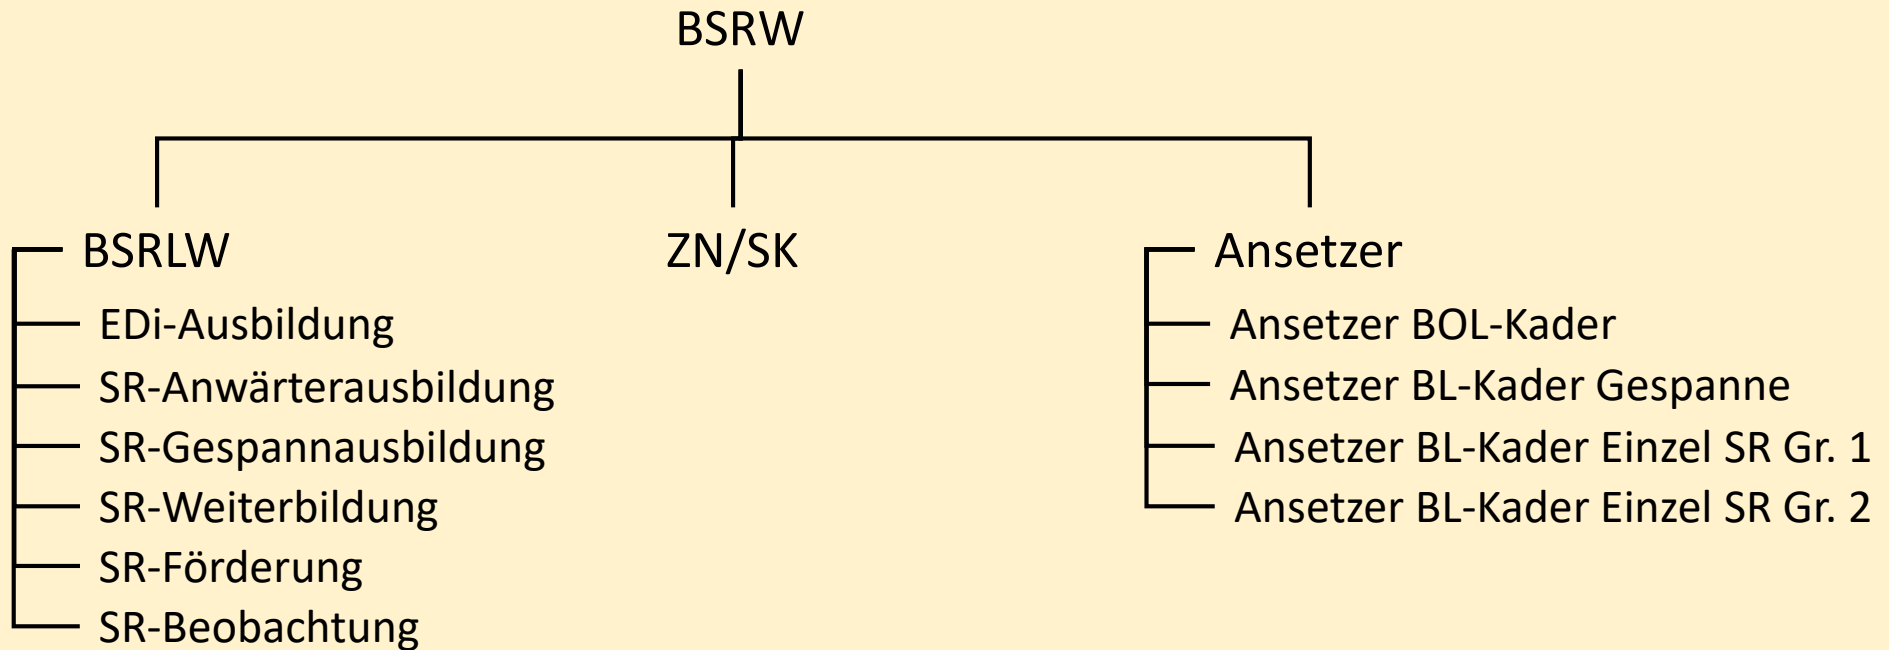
BSRW

BSRLW
EDi-Ausbildung
SR-Anwärterausbildung
SR-Gespannausbildung
SR-Weiterbildung
SR-Förderung
SR-Beobachtung

ZN/SK

Ansetzer
Ansetzer BOL-Kader
Ansetzer BL-Kader Gespanne
Ansetzer BL-Kader Einzel SR Gr. 1
Ansetzer BL-Kader Einzel SR Gr. 2